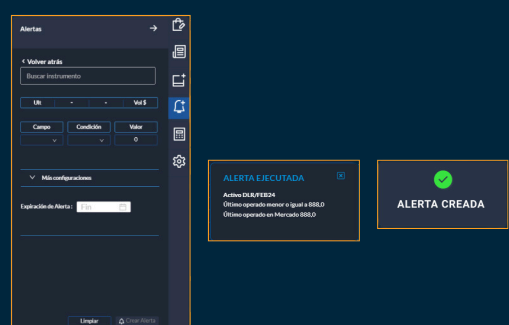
Alertas

< Volver atrás

Buscar Instrumento

| Ult | - | - | Vol $ |
|---|---|---|---|

| Campo | Condición | Valor |
|---|---|---|
| | | 0 |

Más configuraciones

Expiración de Alerta : Fin

Limpiar
Crear Alerta

ALERTA EJECUTADA

Activo DLR/FEB24
Último operado menor o igual a 888,0
Último operado en Mercado 888,0

ALERTA CREADA